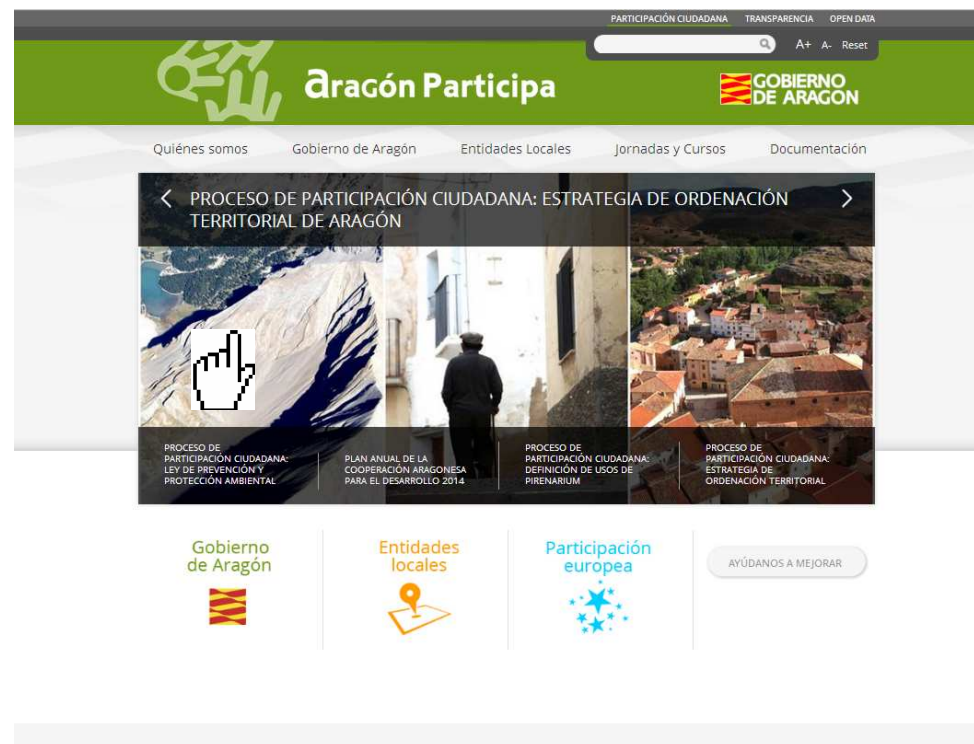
PARTICIPACIÓN CIUDADANA TRANSPARENCIA OPEN DATA

A+ A- Reset

aragón Participa

GOBIERNO DE ARAGON

Quiénes somos Gobierno de Aragón Entidades Locales Jornadas y Cursos Documentación

PROCESO DE PARTICIPACIÓN CIUDADANA: ESTRATEGIA DE ORDENACIÓN TERRITORIAL DE ARAGÓN

PROCESO DE PARTICIPACIÓN CIUDADANA: LEY DE PREVENCIÓN Y PROTECCIÓN AMBIENTAL

PLAN ANUAL DE LA COOPERACIÓN ARAGONESA PARA EL DESARROLLO 2014

PROCESO DE PARTICIPACIÓN CIUDADANA: DEFINICIÓN DE USOS DE PIRENARIUM

PROCESO DE PARTICIPACIÓN CIUDADANA: ESTRATEGIA DE ORDENACIÓN TERRITORIAL

Gobierno de Aragón

Entidades locales

Participación europea

AYÚDANOS A MEJORAR